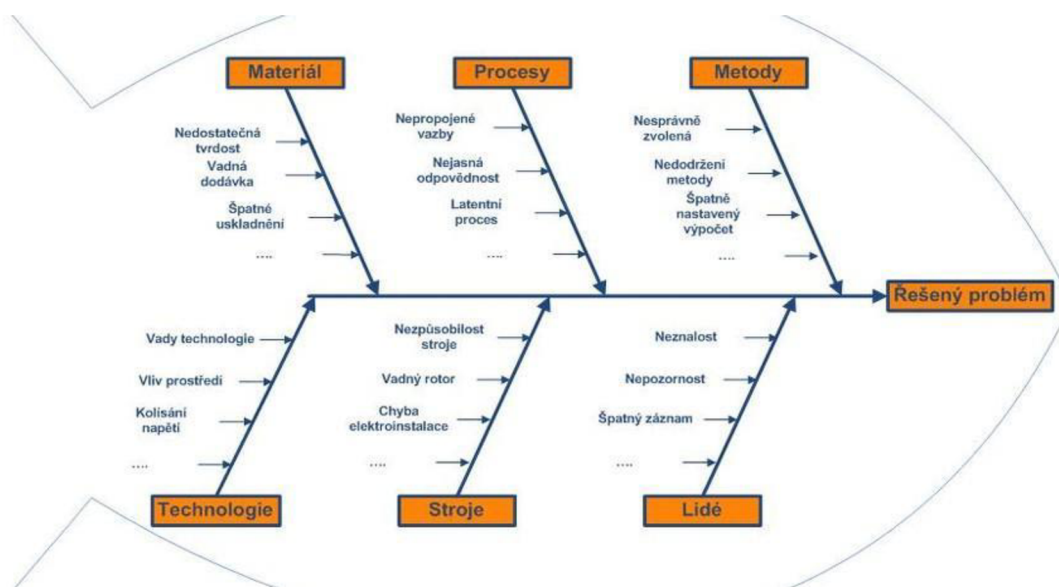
Materiál

Nedostatečná tvrdost

Vadná dodávka

Špatné uskladnění

....

Procesy

Nepropojené vazby

Nejasná odpovědnost

Latentní proces

....

Metody

Nesprávně zvolená

Nedodržení metody

Špatně nastavený výpočet

....

Řešený problém

Vady technologie

Vliv prostředí

Kolísání napětí

....

Technologie

Nezpůsobilost stroje

Vadný rotor

Chyba elektroinstalace

....

Stroje

Neznalost

Nepozornost

Špatný záznam

....

Lidé